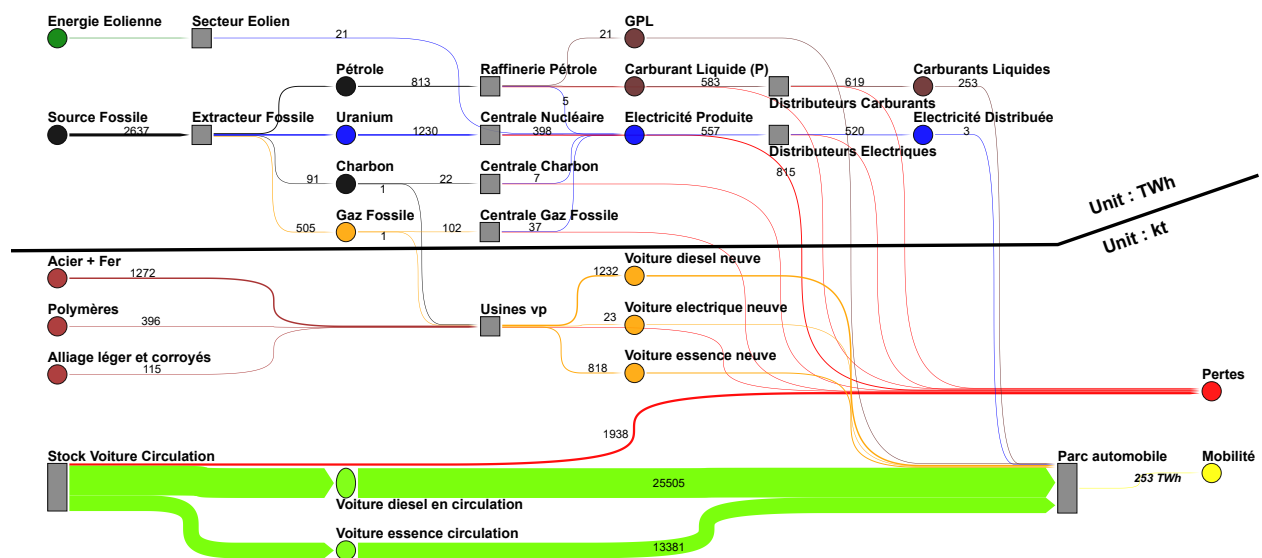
Energie Eolienne
Secteur Eolien
21
GPL
21
Pétrole
813
Raffinerie Pétrole
Carburant Liquide (P)
583
619
Carburants Liquides
253
5
Distributeurs Carburants
Source Fossile
2637
Extracteur Fossile
Uranium
1230
Centrale Nucléaire
398
Electricité Produite
557
520
Electricité Distribuée
3
Distributeurs Electriques
Charbon
Centrale Charbon
91
1
22
7
815
Gaz Fossile
Centrale Gaz Fossile
505
1
102
37
Unit : TWh
Unit : kt
Acier + Fer
1272
Voiture diesel neuve
1232
Polymères
396
Usines vp
Voiture electrique neuve
23
Alliage léger et corroyés
115
Voiture essence neuve
818
Pertes
1938
Stock Voiture Circulation
Parc automobile
Mobilité
253 TWh
25505
Voiture diesel en circulation
Voiture essence circulation
13381